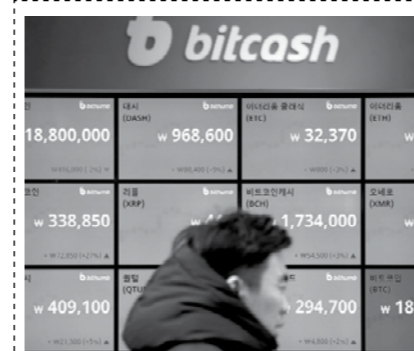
bitcash

bithumb
18,800,000

대시
(DASH)
bithumb
w 968,600
w 600,400 (2%)

이더리움 클래식
(ETC)
bithumb
w 32,370
w 800 (2%)

이더리움
(ETH)

코인
bithumb
w 338,850
w 12,850 (+2%)

리플
(XRP)
bithumb
w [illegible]

비트코인캐시
(BCH)
bithumb
1,734,000
w 54,500 (+3%)

모네로
(XMR)

퀀텀
(QTUM)
bithumb
w 409,100
w 21,300 (+5%)

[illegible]드
bithumb
294,700
w 4,800 (+2%)

비트코인
(BTC)
w 18